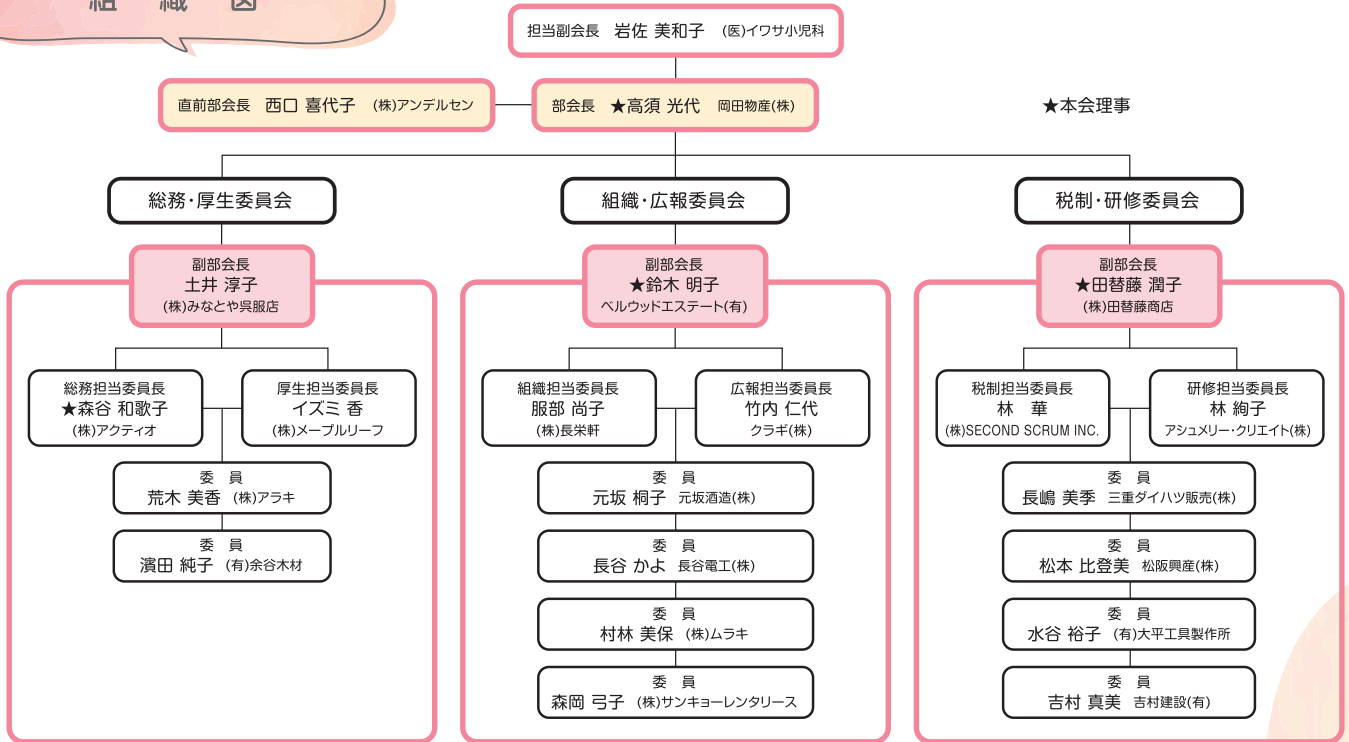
組　織　図

担当副会長　岩佐 美和子　(医)イワサ小児科

直前部会長　西口 喜代子　(株)アンデルセン

部会長　★高須 光代　岡田物産(株)

★本会理事

総務・厚生委員会

副部会長
土井 淳子
(株)みなとや呉服店

総務担当委員長
★森谷 和歌子
(株)アクティオ

厚生担当委員長
イズミ 香
(株)メープルリーフ

委　員
荒木 美香　(株)アラキ

委　員
濱田 純子　(有)余谷木材

組織・広報委員会

副部会長
★鈴木 明子
ベルウッドエステート(有)

組織担当委員長
服部 尚子
(株)長栄軒

広報担当委員長
竹内 仁代
クラギ(株)

委　員
元坂 桐子　元坂酒造(株)

委　員
長谷 かよ　長谷電工(株)

委　員
村林 美保　(株)ムラキ

委　員
森岡 弓子　(株)サンキョーレンタリース

税制・研修委員会

副部会長
★田替藤 潤子
(株)田替藤商店

税制担当委員長
林　華
(株)SECOND SCRUM INC.

研修担当委員長
林 絢子
アシュメリー・クリエイト(株)

委　員
長嶋 美季　三重ダイハツ販売(株)

委　員
松本 比登美　松阪興産(株)

委　員
水谷 裕子　(有)大平工具製作所

委　員
吉村 真美　吉村建設(有)